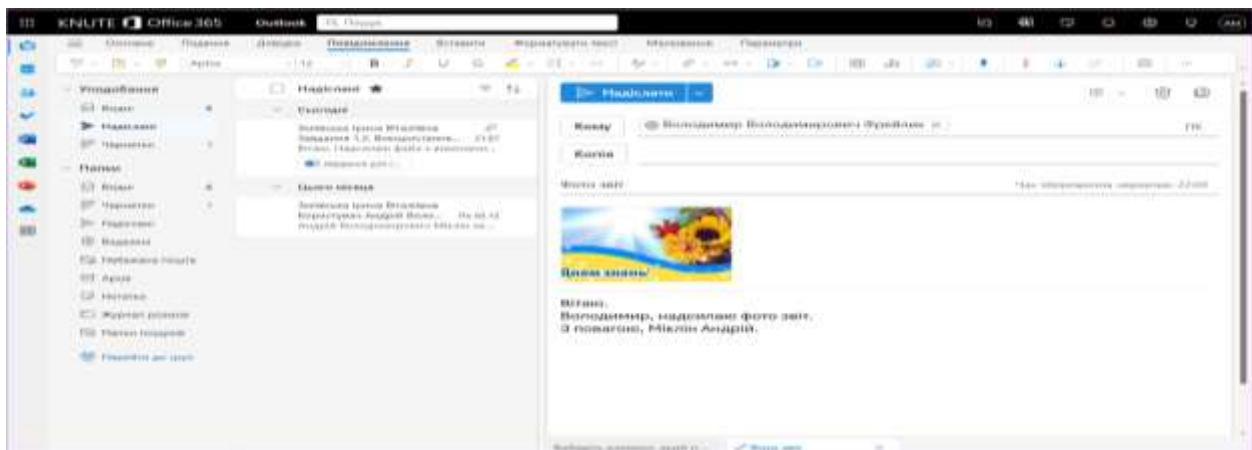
KNUTE Office 365 Outlook Пошук

Основне Перегляд Довідка Повідомлення Вставити Форматувати текст Малювання Параметри

Улюблене
Вхідні
Надіслані
Чернетки

Папки
Вхідні
Чернетки
Надіслані
Видалені
Небажана пошта
Архів
Нотатки
Журнал розмов
Папки пошуку
Перейти до груп

Надіслані
Сьогодні
Зелінська Ірина Віталіївна
Завдання 1.2. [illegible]
Вітаю. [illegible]

Цього місяця
Зелінська Ірина Віталіївна
Користувач Андрій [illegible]
Андрій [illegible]

Надіслати

Кому
Володимир Володимирович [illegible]

Копія

Фото звіт

День знань

Вітаю.
Володимир, надсилаю фото звіт.
З повагою, Міклін Андрій.

Фото звіт